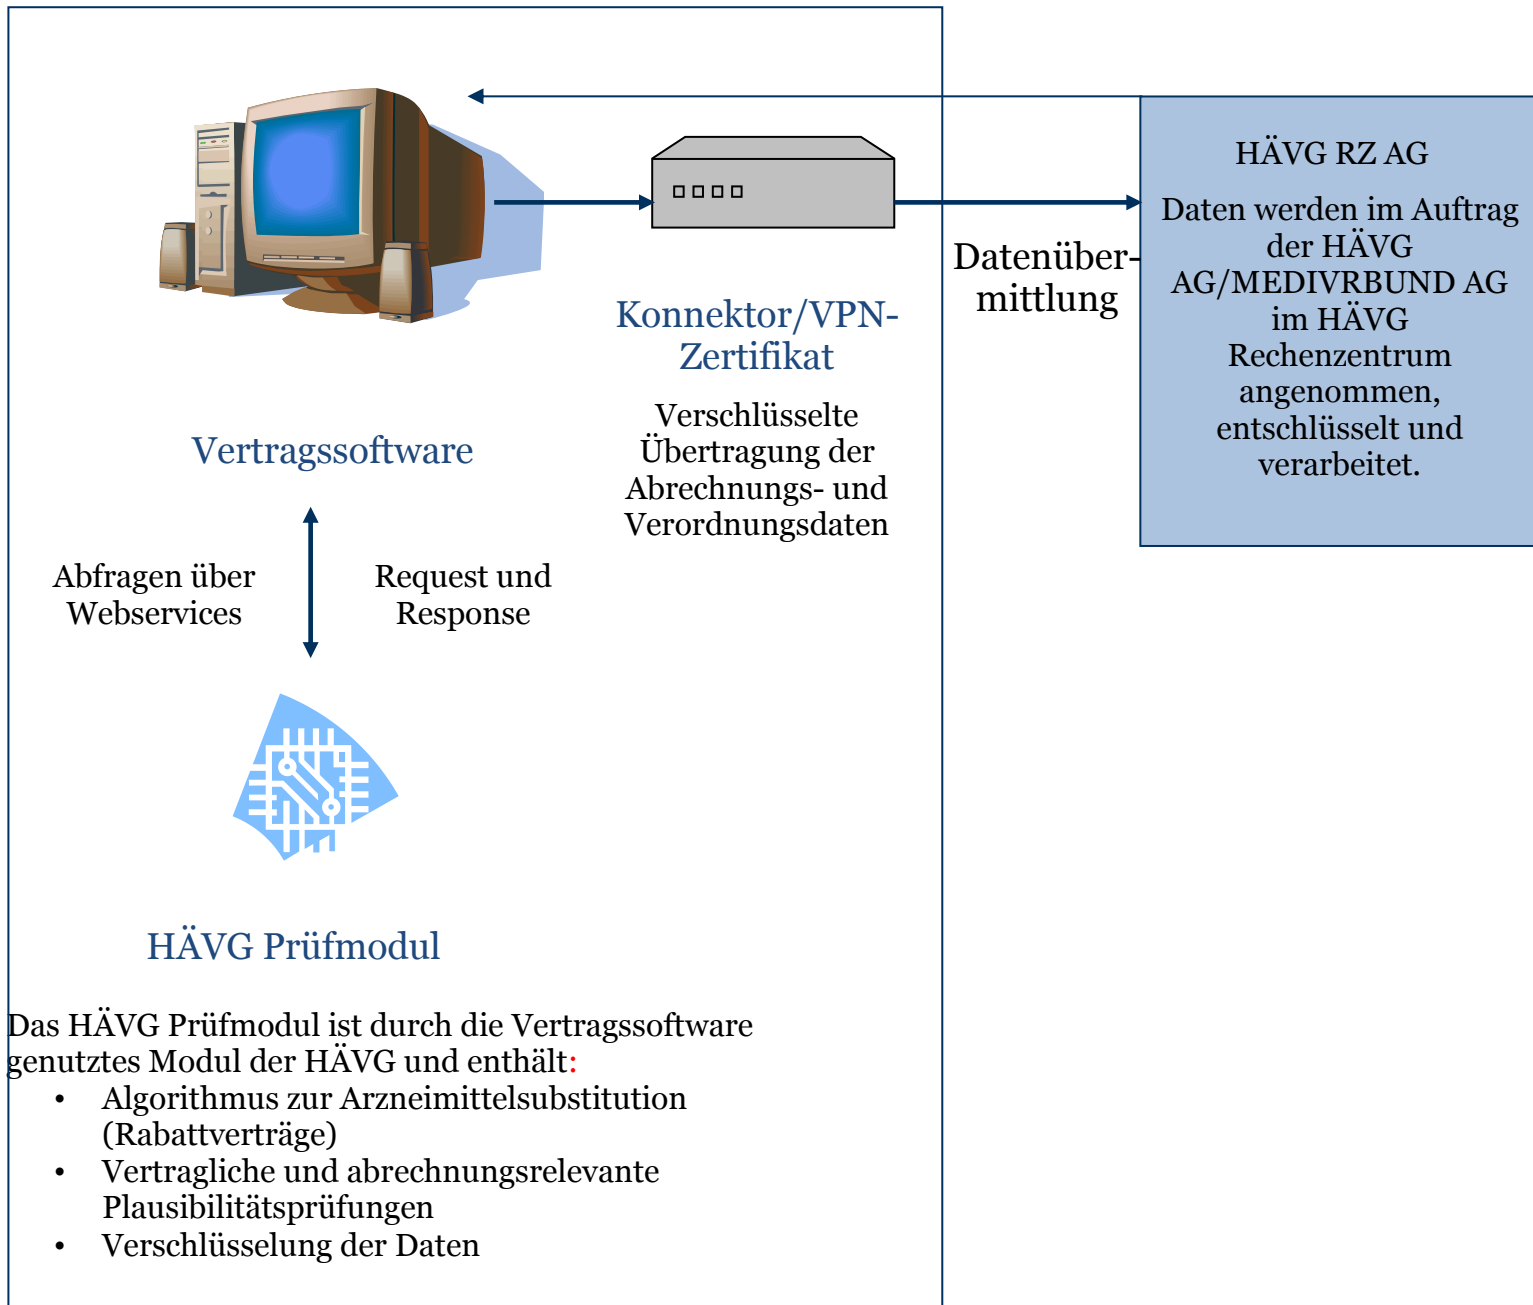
HÄVG RZ AG

Daten werden im Auftrag der HÄVG AG/MEDIVRBUND AG im HÄVG Rechenzentrum angenommen, entschlüsselt und verarbeitet.

Konnektor/VPN-Zertifikat

Verschlüsselte Übertragung der Abrechnungs- und Verordnungsdaten

Datenübermittlung

Vertragssoftware

Abfragen über Webservices

Request und Response

HÄVG Prüfmodul

Das HÄVG Prüfmodul ist durch die Vertragssoftware genutztes Modul der HÄVG und enthält:
- Algorithmus zur Arzneimittelsubstitution (Rabattverträge)
- Vertragliche und abrechnungsrelevante Plausibilitätsprüfungen
- Verschlüsselung der Daten